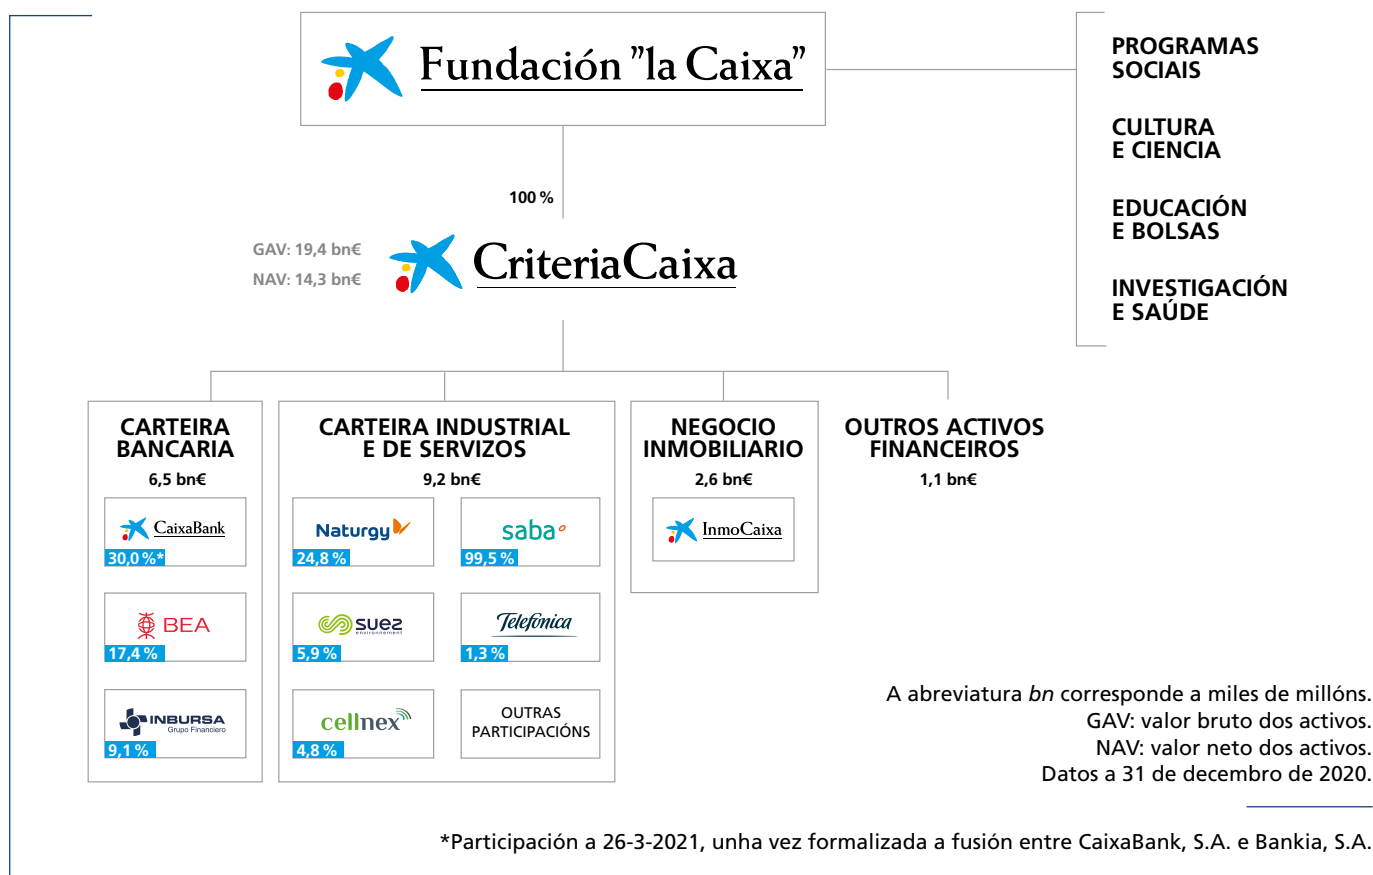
Fundación "la Caixa"

PROGRAMAS SOCIAIS

CULTURA E CIENCIA

EDUCACIÓN E BOLSAS

INVESTIGACIÓN E SAÚDE

100 %

GAV: 19,4 bn€
NAV: 14,3 bn€

CriteriaCaixa

CARTEIRA BANCARIA
6,5 bn€

CaixaBank
30,0 %*

BEA
17,4 %

INBURSA Grupo Financiero
9,1 %

CARTEIRA INDUSTRIAL E DE SERVIZOS
9,2 bn€

Naturgy
24,8 %

saba
99,5 %

suez environnement
5,9 %

Telefonica
1,3 %

cellnex
4,8 %

OUTRAS PARTICIPACIÓNS

NEGOCIO INMOBILIARIO
2,6 bn€

InmoCaixa

OUTROS ACTIVOS FINANCEIROS
1,1 bn€

A abreviatura *bn* corresponde a miles de millóns.
GAV: valor bruto dos activos.
NAV: valor neto dos activos.
Datos a 31 de decembro de 2020.

*Participación a 26-3-2021, unha vez formalizada a fusión entre CaixaBank, S.A. e Bankia, S.A.